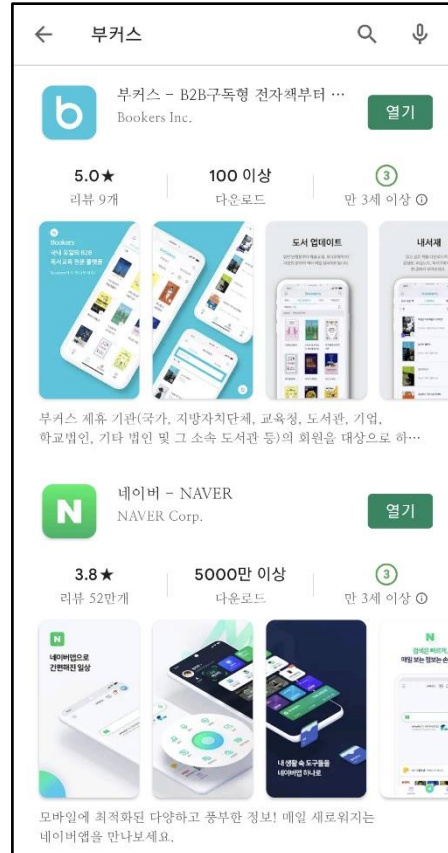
← 부커스

b
부커스 - B2B구독형 전자책부터 …
Bookers Inc.
열기

5.0★
리뷰 9개

100 이상
다운로드

3
만 3세 이상 ⓘ

Bookers
국내 유일의 B2B 독서 교육 전문 플랫폼

도서 업데이트

내서재

부커스 제휴 기관(국가, 지방자치단체, 교육청, 도서관, 기업, 학교법인, 기타 법인 및 그 소속 도서관 등)의 회원을 대상으로 하…

N
네이버 - NAVER
NAVER Corp.
열기

3.8★
리뷰 52만개

5000만 이상
다운로드

3
만 3세 이상 ⓘ

N
네이버앱으로 간편해진 일상

내 생활 속 도구들을 네이버앱 하나로

N
검색은 빠르게 매일 보는 정보는 손

모바일에 최적화된 다양하고 풍부한 정보! 매일 새로워지는 네이버앱을 만나보세요.